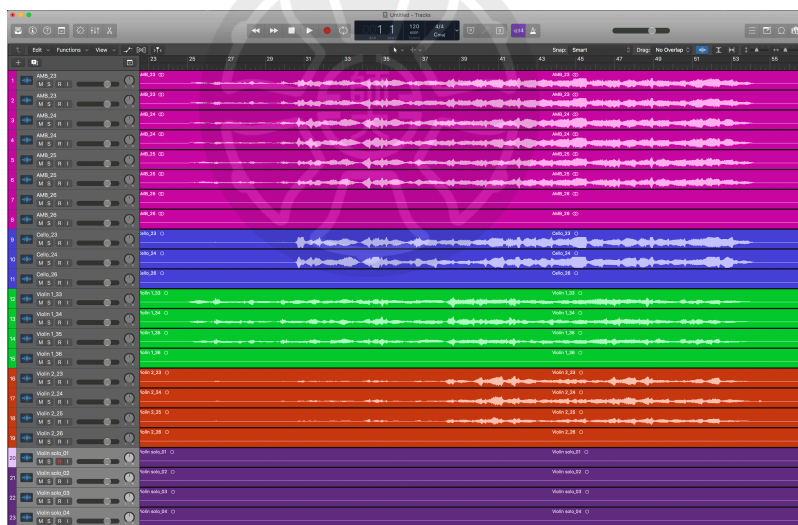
Untitled - Tracks

1 1 120 4/4 Cmaj

Edit Functions View

Snap: Smart Drag: No Overlap

23 25 27 29 31 33 35 37 39 41 43 45 47 49 51 53 55

1 AMB_23 M S R I
2 AMB_23 M S R I
3 AMB_24 M S R I
4 AMB_24 M S R I
5 AMB_25 M S R I
6 AMB_25 M S R I
7 AMB_26 M S R I
8 AMB_26 M S R I
9 Cello_23 M S R I
10 Cello_24 M S R I
11 Cello_26 M S R I
12 Violin 1_33 M S R I
13 Violin 1_34 M S R I
14 Violin 1_35 M S R I
15 Violin 1_36 M S R I
16 Violin 2_23 M S R I
17 Violin 2_24 M S R I
18 Violin 2_25 M S R I
19 Violin 2_26 M S R I
20 Violin solo_01 M S R I
21 Violin solo_02 M S R I
22 Violin solo_03 M S R I
23 Violin solo_04 M S R I

AMB_23 AMB_23
AMB_23 AMB_23
AMB_24 AMB_24
AMB_24 AMB_24
AMB_25 AMB_25
AMB_25 AMB_25
AMB_26 AMB_26
AMB_26 AMB_26
Cello_23 Cello_23
Cello_24 Cello_24
Cello_26 Cello_26
Violin 1_33 Violin 1_33
Violin 1_34 Violin 1_34
Violin 1_35 Violin 1_35
Violin 1_36 Violin 1_36
Violin 2_23 Violin 2_23
Violin 2_24 Violin 2_24
Violin 2_25 Violin 2_25
Violin 2_26 Violin 2_26
Violin solo_01 Violin solo_01
Violin solo_02 Violin solo_02
Violin solo_03 Violin solo_03
Violin solo_04 Violin solo_04